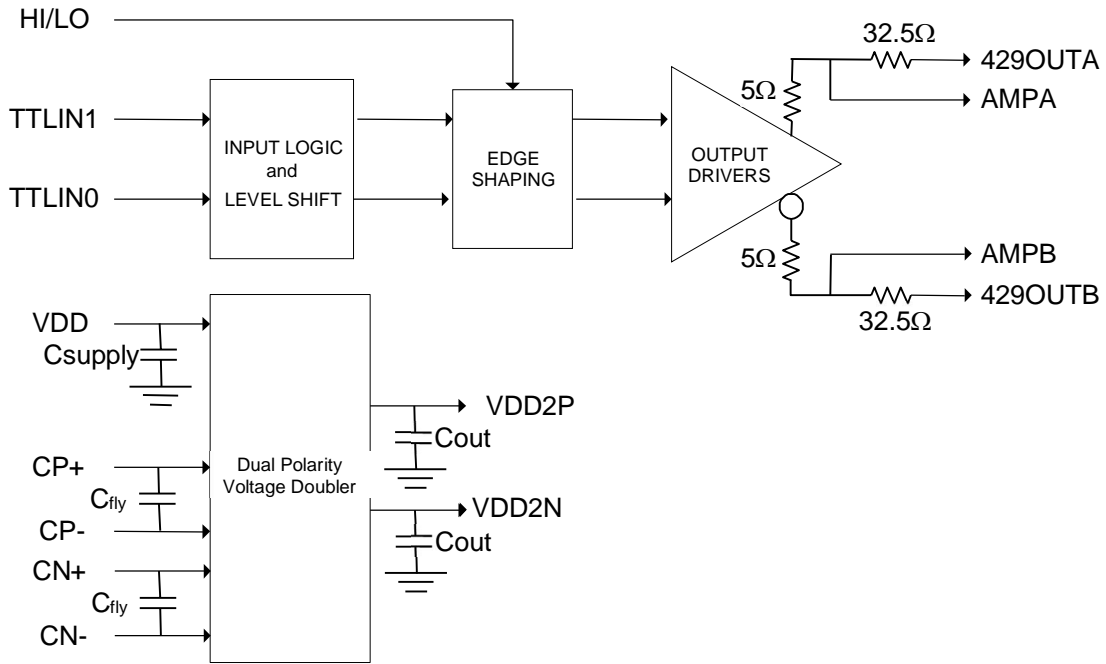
HI/LO

TTLIN1

TTLIN0

INPUT LOGIC and LEVEL SHIFT

EDGE SHAPING

OUTPUT DRIVERS

32.5Ω

5Ω

429OUTA

AMPA

5Ω

AMPB

429OUTB

32.5Ω

VDD

Csupply

VDD2P

Cout

CP+

$C_{fly}$

CP-

Dual Polarity Voltage Doubler

VDD2N

Cout

CN+

$C_{fly}$

CN-